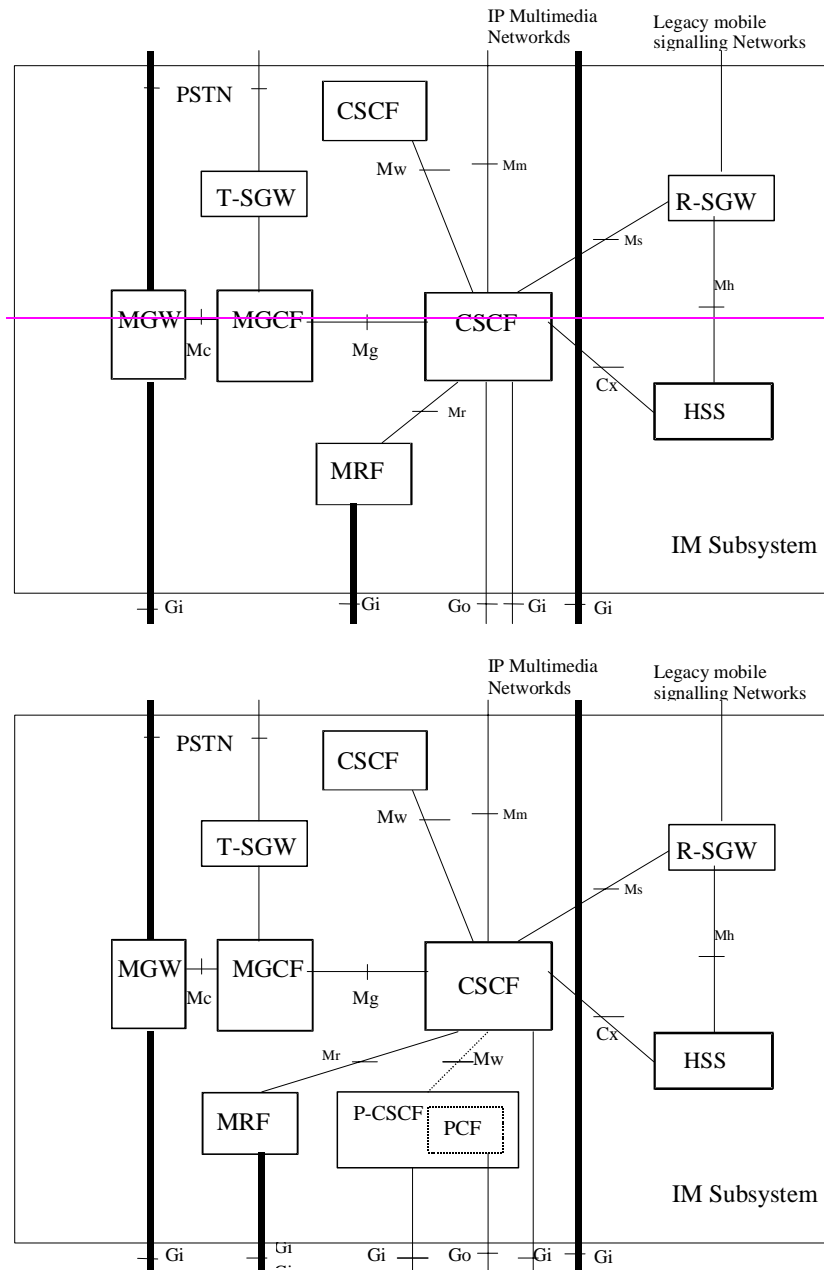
IP Multimedia Networkds

Legacy mobile signalling Networks

PSTN

CSCF

Mw

Mm

T-SGW

R-SGW

Ms

Mh

MGW

MGCF

CSCF

Mc

Mg

Cx

HSS

Mr

MRF

IM Subsystem

Gi

Gi

Go

Gi

Gi

IP Multimedia Networkds

Legacy mobile signalling Networks

PSTN

CSCF

Mw

Mm

T-SGW

R-SGW

Ms

Mh

MGW

MGCF

CSCF

Mc

Mg

Cx

HSS

Mr

Mw

MRF

P-CSCF

PCF

IM Subsystem

Gi

Gi

Gi

Gi

Go

Gi

Gi